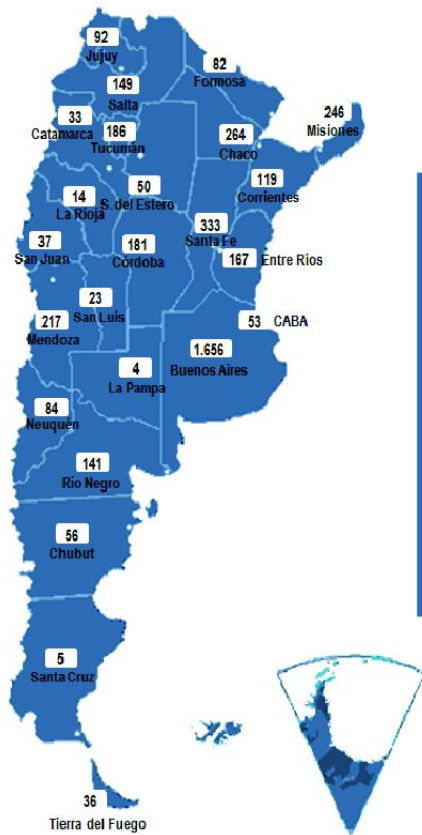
92
Jujuy
149
Salta
82
Formosa
246
Misiones
33
Catamarca
186
Tucumán
264
Chaco
119
Corrientes
50
S. del Estero
14
La Rioja
333
Santa Fe
37
San Juan
181
Córdoba
167
Entre Ríos
23
San Luis
217
Mendoza
53
CABA
1.656
Buenos Aires
4
La Pampa
84
Neuquén
141
Río Negro
56
Chubut
5
Santa Cruz
36
Tierra del Fuego